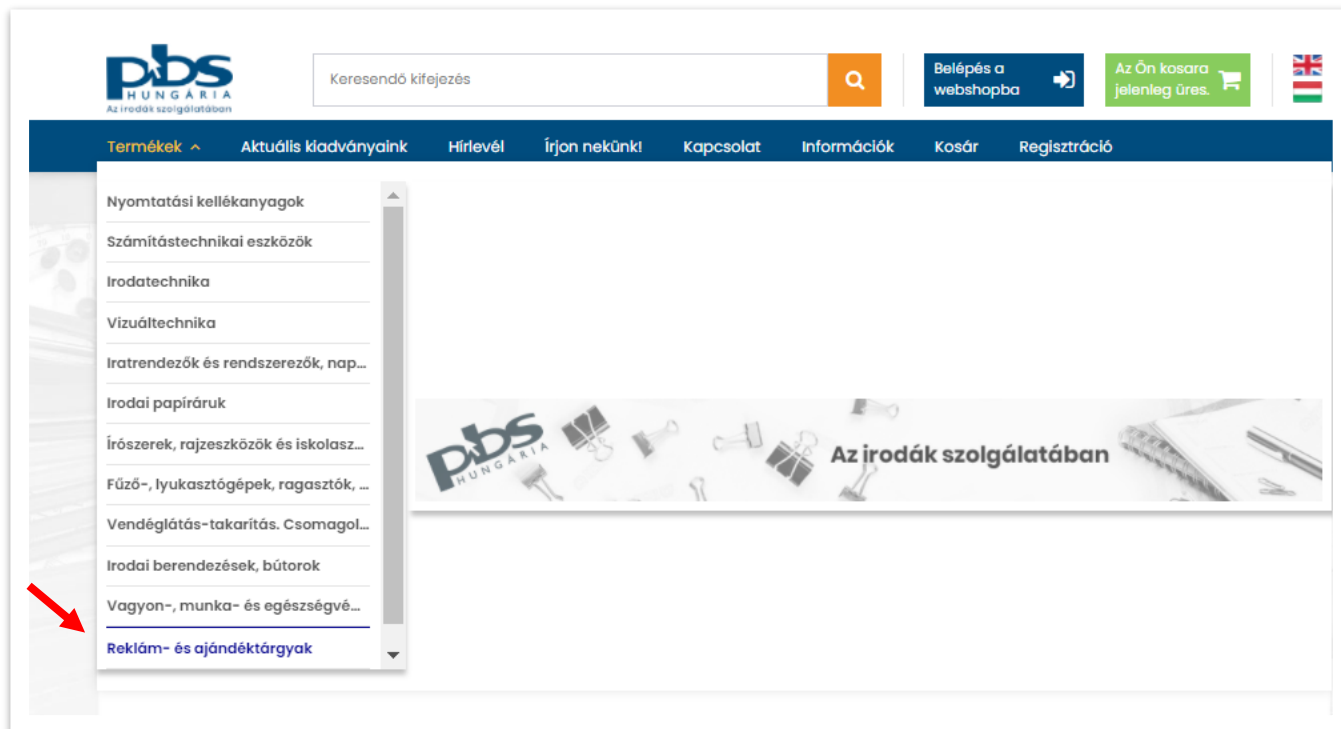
pbs HUNGÁRIA
Az irodák szolgálatában

Keresendő kifejezés

Belépés a webshopba

Az Ön kosara jelenleg üres.

Termékek
Aktuális kiadványaink
Hírlevél
Írjon nekünk!
Kapcsolat
Információk
Kosár
Regisztráció

Nyomtatási kellékanyagok
Számítástechnikai eszközök
Irodatechnika
Vizuáltechnika
Iratrendezők és rendszerezők, nap...
Irodai papíráruk
Írószerek, rajzeszközök és iskolasz...
Fűző-, lyukasztógépek, ragasztók, ...
Vendéglátás-takarítás. Csomagol...
Irodai berendezések, bútorok
Vagyon-, munka- és egészségvé...
Reklám- és ajándéktárgyak

pbs HUNGÁRIA
Az irodák szolgálatában